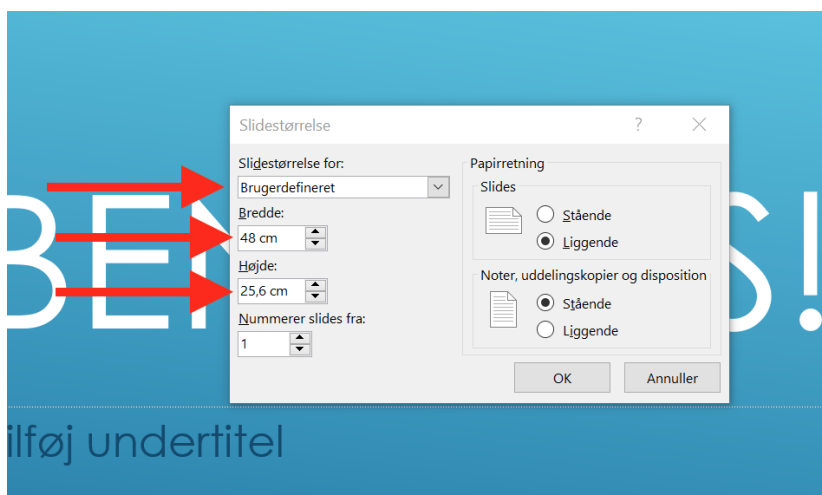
BEN S!

Slidestørrelse

?

Slidestørrelse for:

Brugerdefineret

Bredde:

48 cm

Højde:

25,6 cm

Nummerer slides fra:

1

Papirretning

Slides

Stående

Liggende

Noter, uddelingskopier og disposition

Stående

Liggende

OK

Annuller

ilføj undertitel